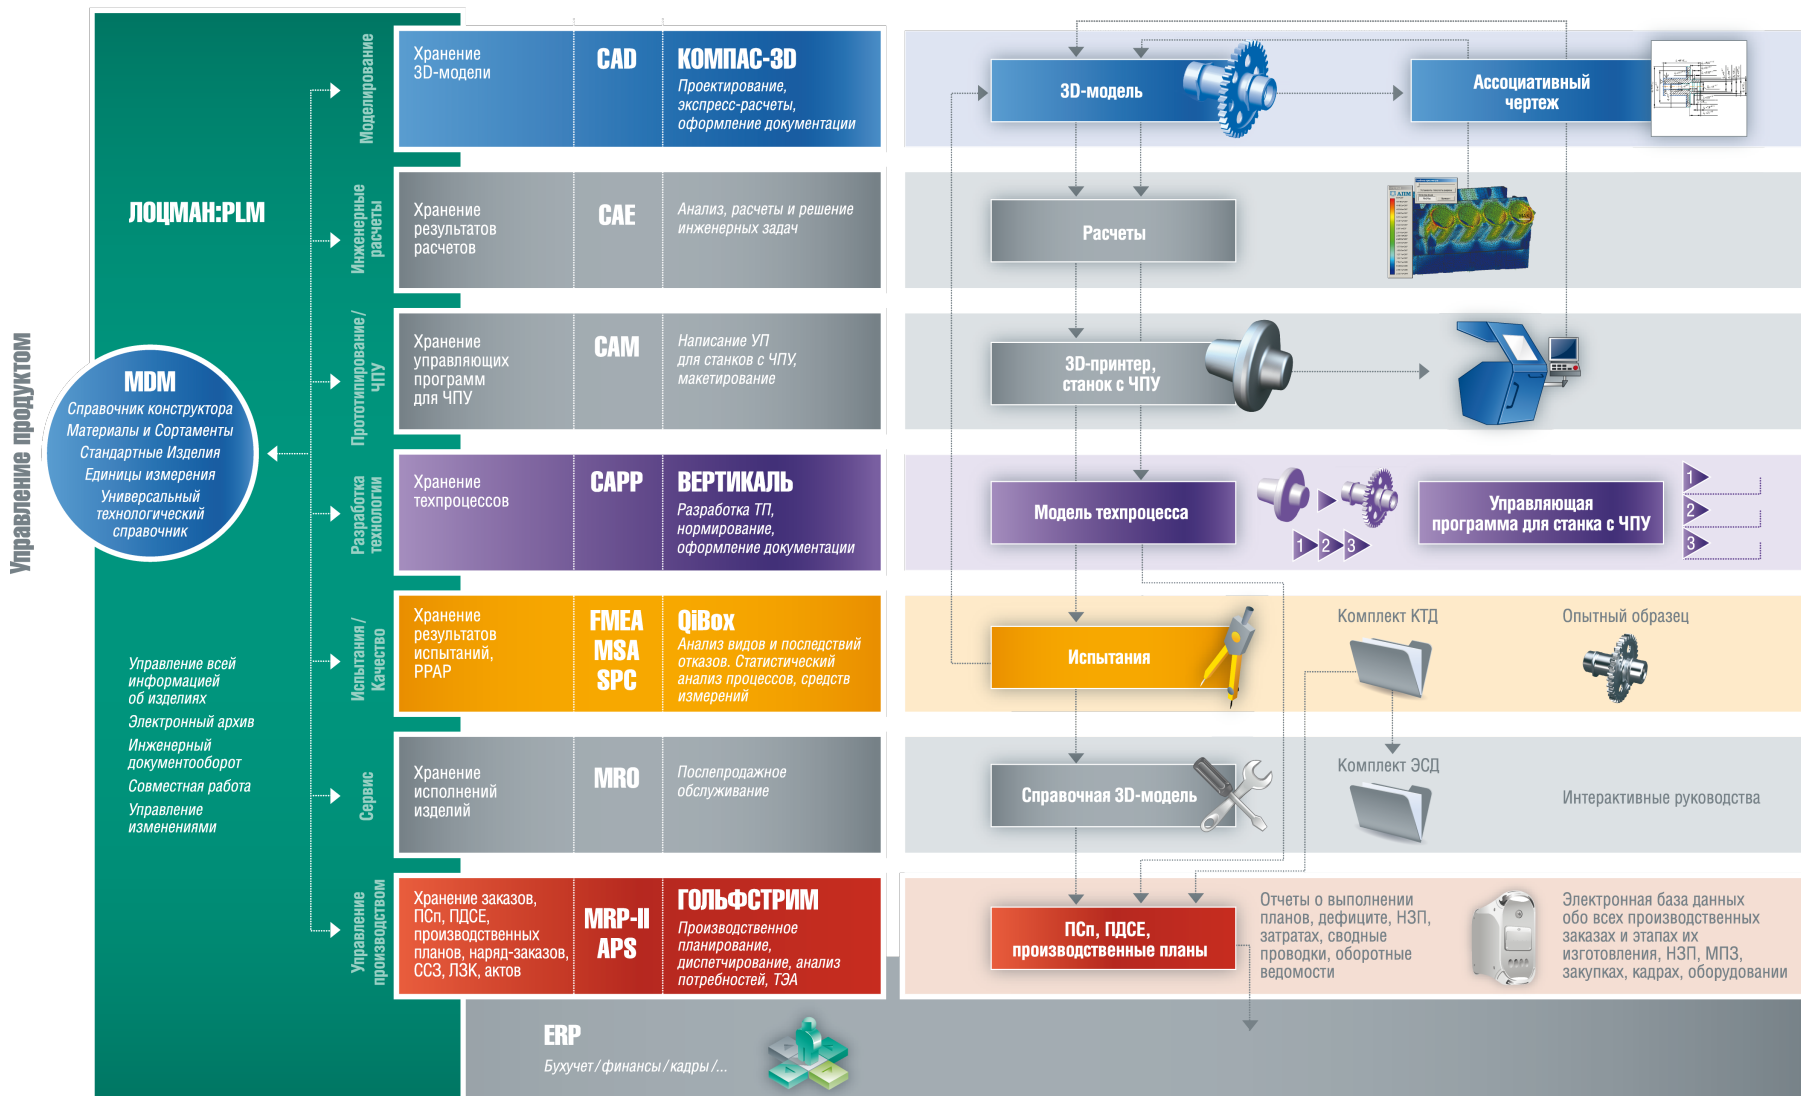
Управление продуктом

ЛОЦМАН:PLM

MDM
Справочник конструктора
Материалы и Сортаменты
Стандартные Изделия
Единицы измерения
Универсальный технологический справочник

Управление всей информацией об изделиях
Электронный архив
Инженерный документооборот
Совместная работа
Управление изменениями

Моделирование
Хранение 3D-модели
CAD
КОМПАС-3D
Проектирование, экспресс-расчеты, оформление документации

Инженерные расчеты
Хранение результатов расчетов
CAE
Анализ, расчеты и решение инженерных задач

Прототипирование/ЧПУ
Хранение управляющих программ для ЧПУ
CAM
Написание УП для станков с ЧПУ, макетирование

Разработка технологии
Хранение техпроцессов
CAPP
ВЕРТИКАЛЬ
Разработка ТП, нормирование, оформление документации

Испытания/Качество
Хранение результатов испытаний, PPAP
FMEA
MSA
SPC
QiBox
Анализ видов и последствий отказов. Статистический анализ процессов, средств измерений

Сервис
Хранение исполненных изделий
MRO
Послепродажное обслуживание

Управление производством
Хранение заказов, ПСп, ПДСЕ, производственных планов, наряд-заказов, ССЗ, ЛЗК, актов
MRP-II
APS
ГОЛЬФСТРИМ
Производственное планирование, диспетчирование, анализ потребностей, ТЭА

3D-модель
Ассоциативный чертеж
Расчеты
3D-принтер, станок с ЧПУ
Модель техпроцесса
1 2 3
Управляющая программа для станка с ЧПУ
1
2
3
Испытания
Комплект КТД
Опытный образец
Комплект ЭСД
Справочная 3D-модель
Интерактивные руководства
ПСп, ПДСЕ, производственные планы
Отчеты о выполнении планов, дефиците, НЗП, затратах, сводные проводки, оборотные ведомости
Электронная база данных обо всех производственных заказах и этапах их изготовления, НЗП, МПЗ, закупках, кадрах, оборудовании

ERP
Бухучет/финансы/кадры/...